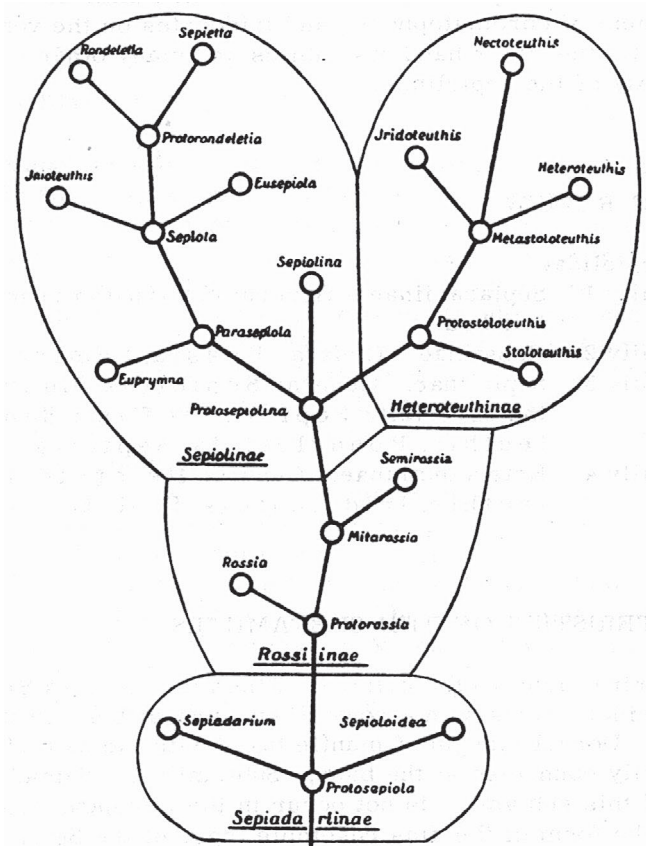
Rondeletia
Sepietta
Protorondeletia
Jaioteuthis
Eusepiola
Sepiola
Sepiolina
Paraseplola
Euprymna
Protosepiolina
Sepiolinae
Nectoteuthis
Jridoteuthis
Heteroteuthis
Metastoloteuthis
Protostoloteuthis
Stoloteuthis
Heteroteuthinae
Semirossia
Mitarossia
Rossia
Protorossia
Rossi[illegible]inae
Sepiadarium
Sepioloidea
Protosepiola
Sepiada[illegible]rlinae